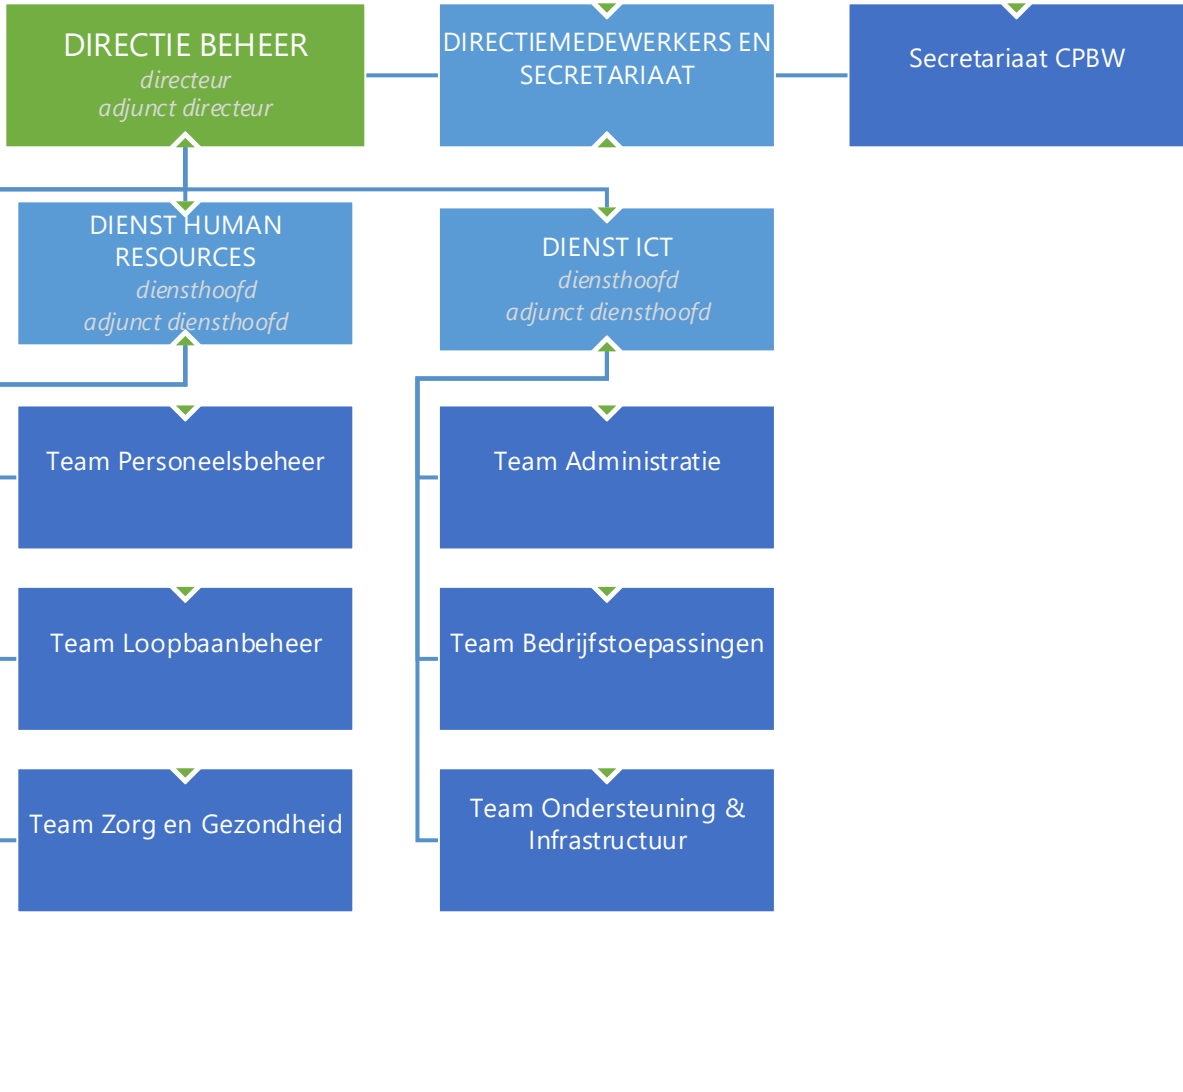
DIRECTIE BEHEER
directeur
adjunct directeur

DIRECTIEMEDEWERKERS EN SECRETARIAAT

Secretariaat CPBW

DIENST HUMAN RESOURCES
diensthoofd
adjunct diensthoofd

DIENST ICT
diensthoofd
adjunct diensthoofd

Team Personeelsbeheer

Team Administratie

Team Loopbaanbeheer

Team Bedrijfstoepassingen

Team Zorg en Gezondheid

Team Ondersteuning & Infrastructuur